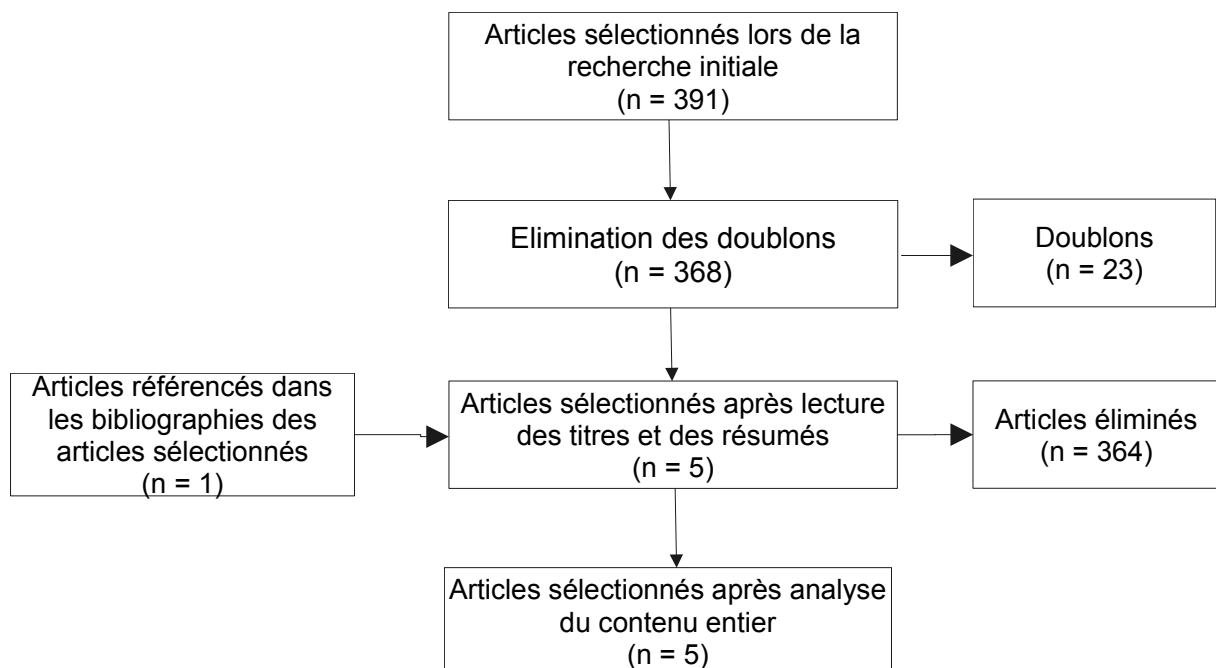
Articles sélectionnés lors de la recherche initiale
(n = 391)

Elimination des doublons
(n = 368)

Doublons
(n = 23)

Articles référencés dans les bibliographies des articles sélectionnés
(n = 1)

Articles sélectionnés après lecture des titres et des résumés
(n = 5)

Articles éliminés
(n = 364)

Articles sélectionnés après analyse du contenu entier
(n = 5)